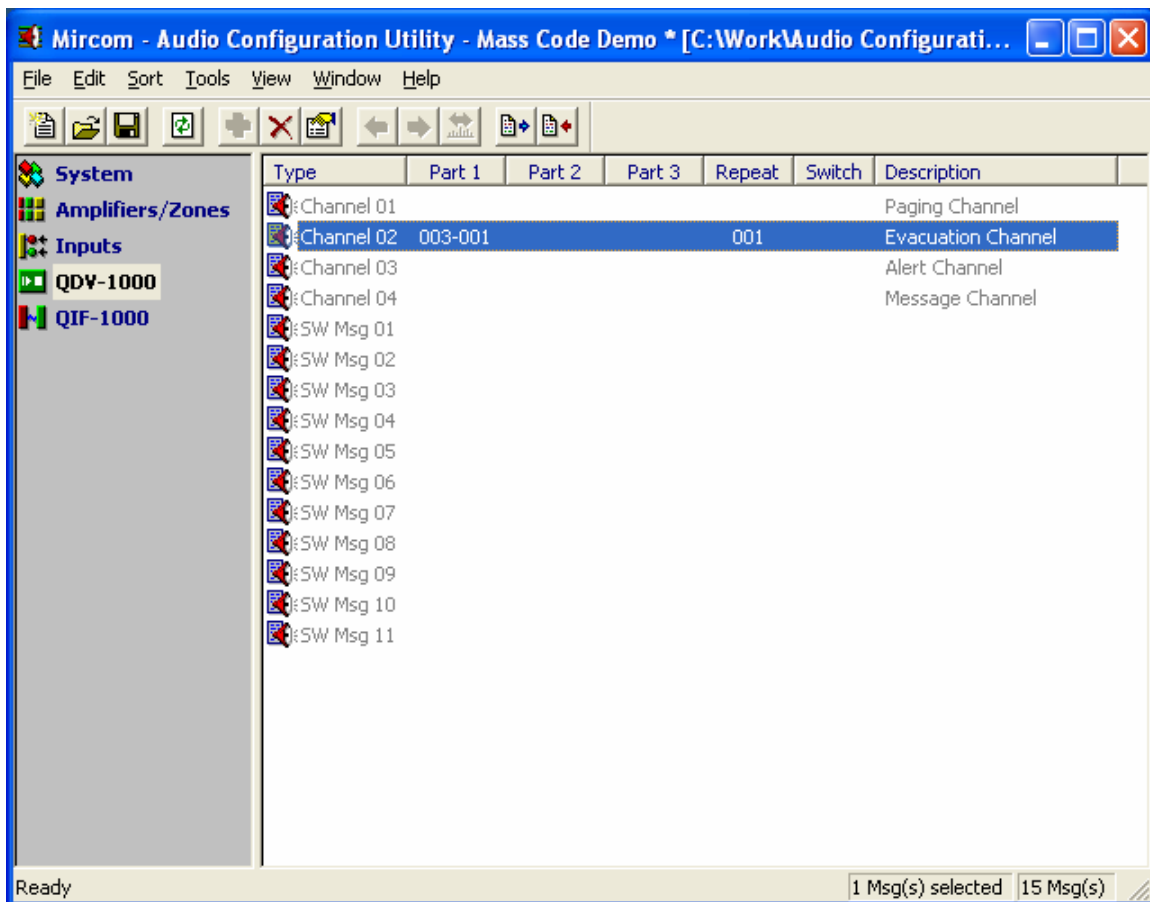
Mircom - Audio Configuration Utility - Mass Code Demo * [C:\Work\Audio Configurati...

File Edit Sort Tools View Window Help

System
Amplifiers/Zones
Inputs
QDV-1000
QIF-1000

| Type | Part 1 | Part 2 | Part 3 | Repeat | Switch | Description |
|---|---|---|---|---|---|---|
| Channel 01 | | | | | | Paging Channel |
| Channel 02 | 003-001 | | | 001 | | Evacuation Channel |
| Channel 03 | | | | | | Alert Channel |
| Channel 04 | | | | | | Message Channel |
| SW Msg 01 | | | | | | |
| SW Msg 02 | | | | | | |
| SW Msg 03 | | | | | | |
| SW Msg 04 | | | | | | |
| SW Msg 05 | | | | | | |
| SW Msg 06 | | | | | | |
| SW Msg 07 | | | | | | |
| SW Msg 08 | | | | | | |
| SW Msg 09 | | | | | | |
| SW Msg 10 | | | | | | |
| SW Msg 11 | | | | | | |

Ready
1 Msg(s) selected
15 Msg(s)